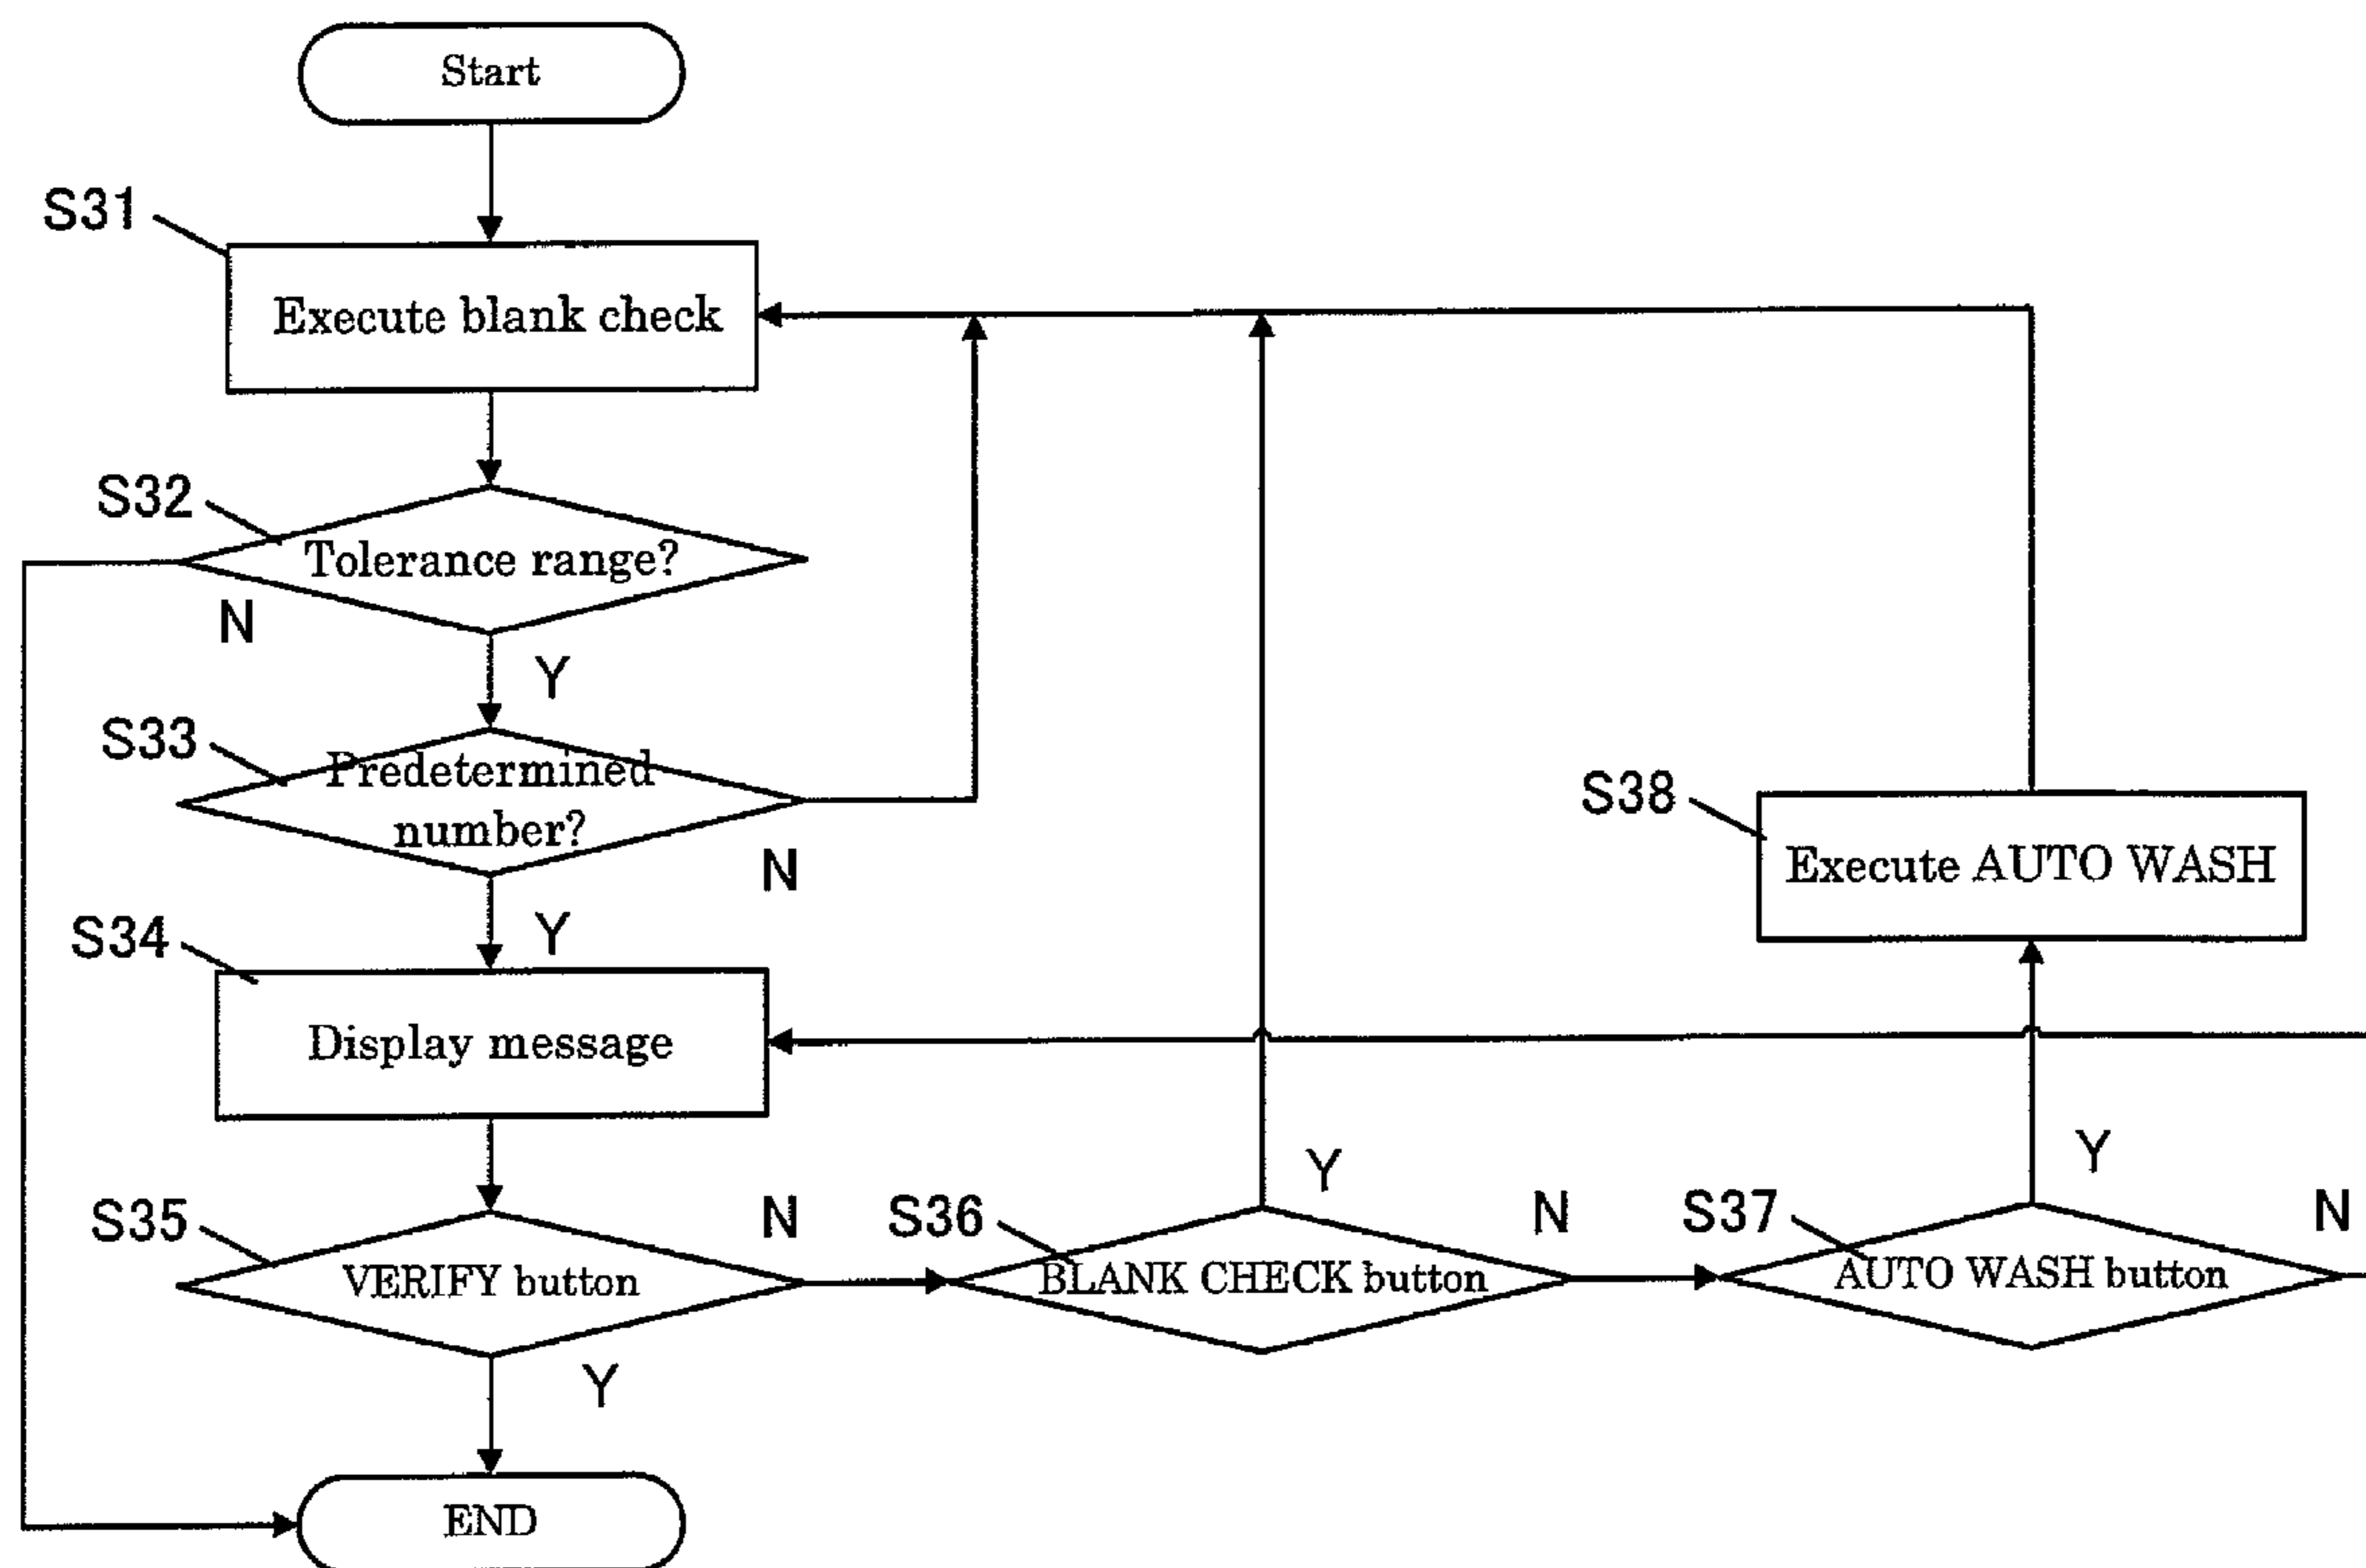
Start

S31

Execute blank check

S32

Tolerance range?

N

Y

S33

Predetermined number?

N

Y

S34

Display message

S35

VERIFY button

N

Y

S36

BLANK CHECK button

Y

N

S37

AUTO WASH button

Y

N

S38

Execute AUTO WASH

END